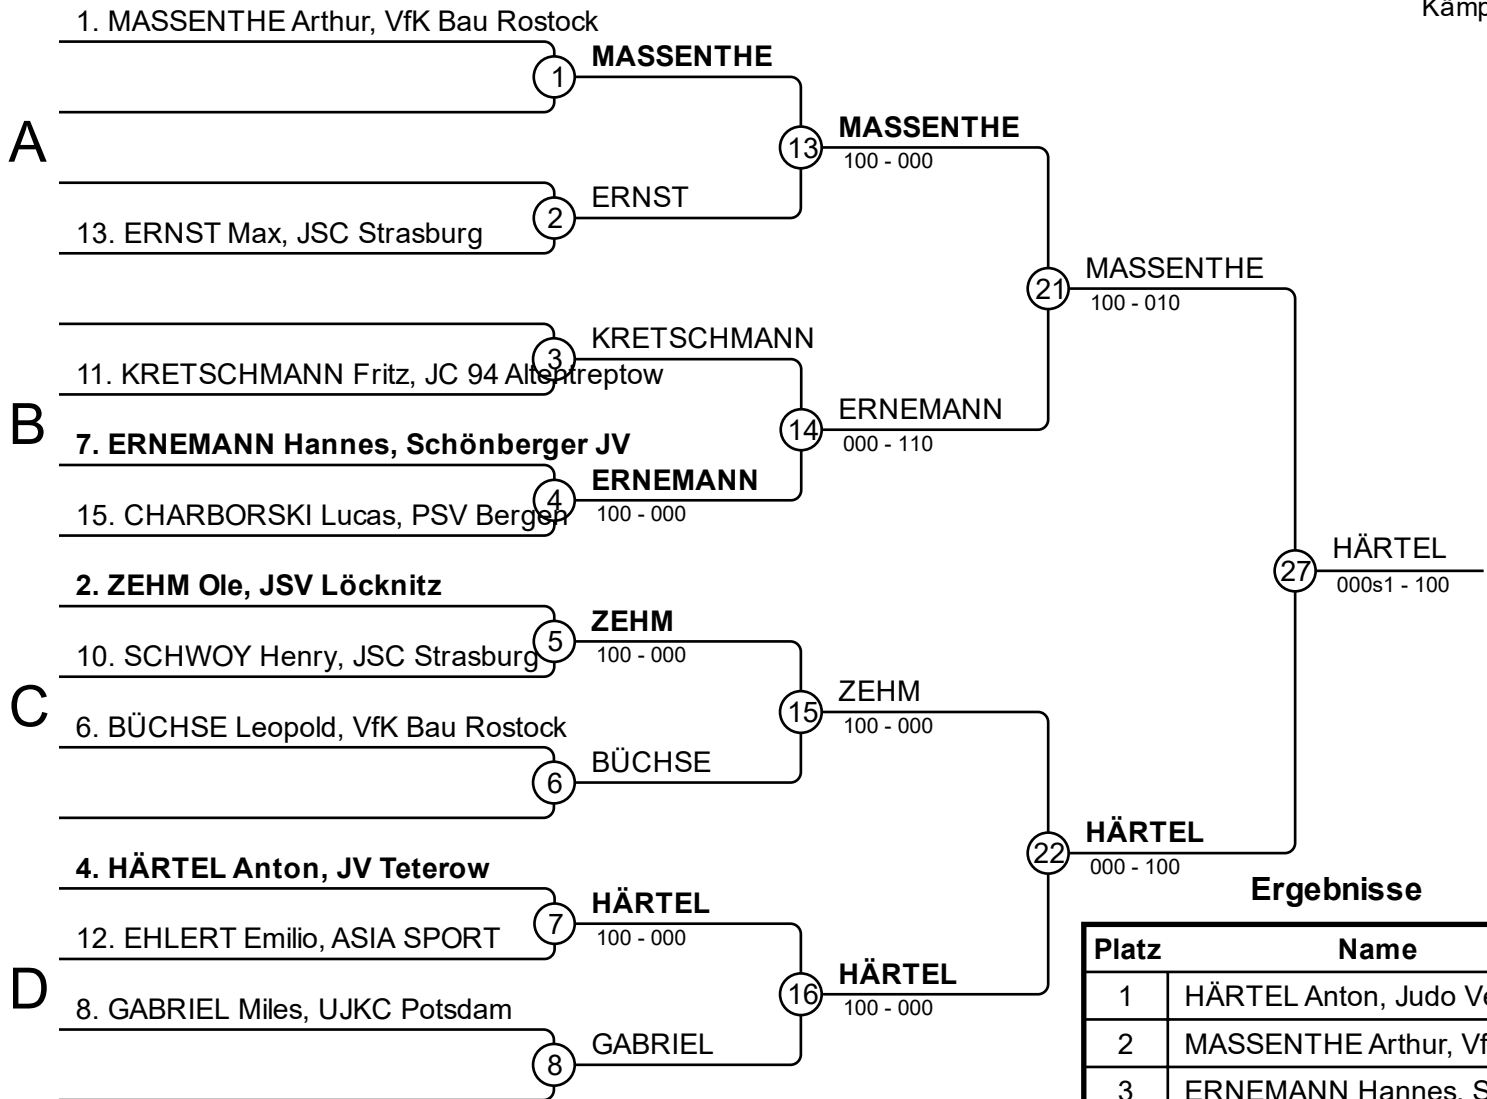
Kämp

1. MASSENTHE Arthur, VfK Bau Rostock

1 **MASSENTHE**

A

13 **MASSENTHE**
100 - 000

2 ERNST

13. ERNST Max, JSC Strasburg

21 MASSENTHE
100 - 010

3 KRETSCHMANN

11. KRETSCHMANN Fritz, JC 94 Altentreptow

B

14 ERNEMANN
000 - 110

**7. ERNEMANN Hannes, Schönberger JV**

4 **ERNEMANN**
100 - 000

15. CHARBORSKI Lucas, PSV Bergen

27 HÄRTEL
000s1 - 100

**2. ZEHM Ole, JSV Löcknitz**

5 **ZEHM**
100 - 000

10. SCHWOY Henry, JSC Strasburg

C

15 ZEHM
100 - 000

6. BÜCHSE Leopold, VfK Bau Rostock

6 BÜCHSE

22 **HÄRTEL**
000 - 100

**4. HÄRTEL Anton, JV Teterow**

7 **HÄRTEL**
100 - 000

12. EHLERT Emilio, ASIA SPORT

D

16 **HÄRTEL**
100 - 000

8. GABRIEL Miles, UJKC Potsdam

8 GABRIEL

**Ergebnisse**

| Platz | Name |
|---|---|
| 1 | HÄRTEL Anton, Judo Ve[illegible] |
| 2 | MASSENTHE Arthur, Vf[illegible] |
| 3 | ERNEMANN Hannes, S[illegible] |